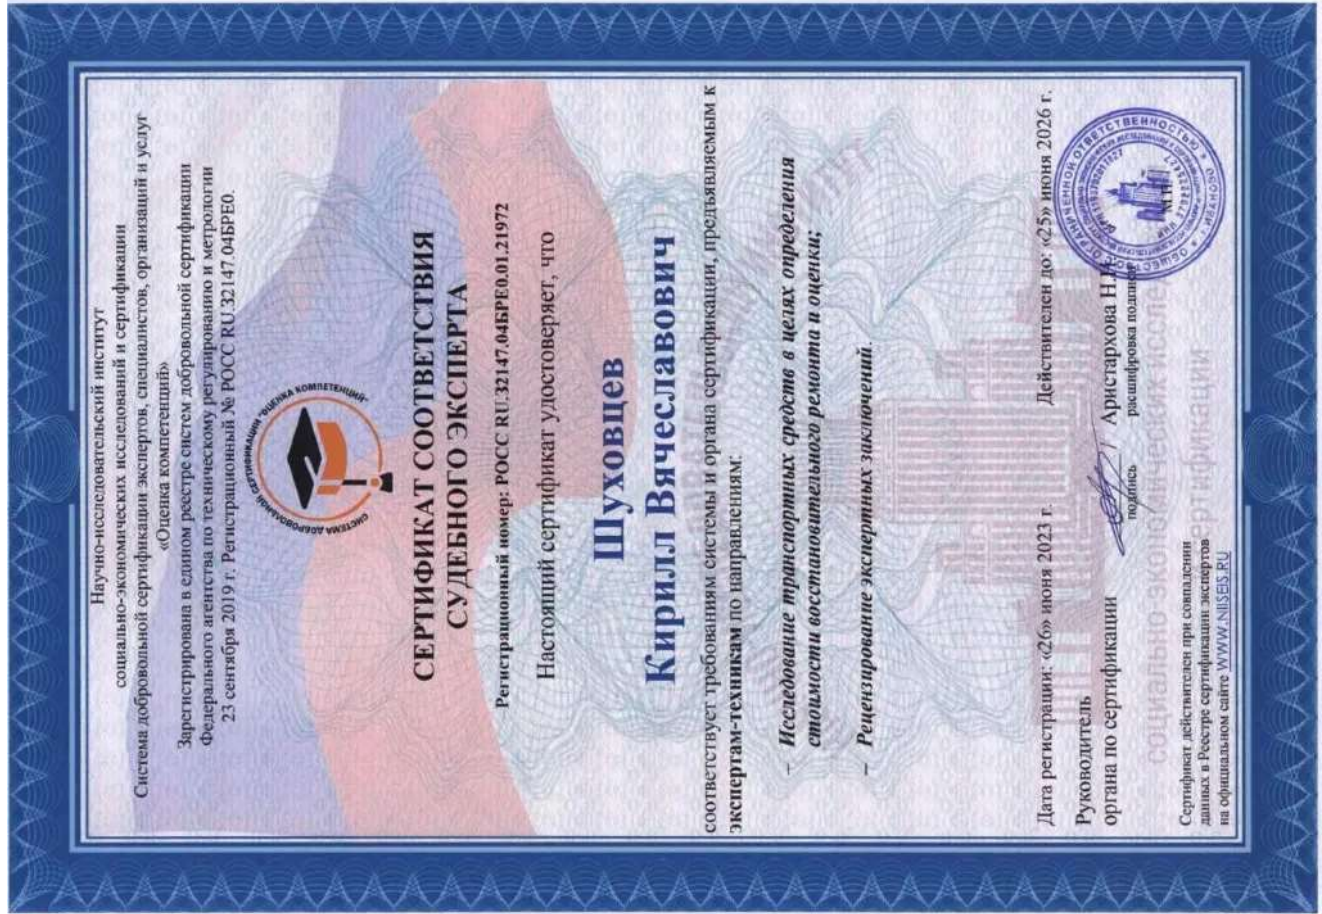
Научно-исследовательский институт
социально-экономических исследований и сертификации
Система добровольной сертификации экспертов, специалистов, организаций и услуг
«Оценка компетенций»

Зарегистрирована в едином реестре систем добровольной сертификации Федерального агентства по техническому регулированию и метрологии 23 сентября 2019 г. Регистрационный № РОСС RU.32147.04БРЕ0.

СИСТЕМА ДОБРОВОЛЬНОЙ СЕРТИФИКАЦИИ "ОЦЕНКА КОМПЕТЕНЦИЙ"

СЕРТИФИКАТ СООТВЕТСТВИЯ
СУДЕБНОГО ЭКСПЕРТА

Регистрационный номер: РОСС RU.32147.04БРЕ0.01.21972

Настоящий сертификат удостоверяет, что

Шуховцев
Кирилл Вячеславович

соответствует требованиям системы и органа сертификации, предъявляемым к экспертам-техникам по направлениям:

– Исследование транспортных средств в целях определения стоимости восстановительного ремонта и оценки;

– Рецензирование экспертных заключений.

Дата регистрации: «26» июня 2023 г.

Действителен до: «25» июня 2026 г.

Руководитель
органа по сертификации

подпись

Аристархова Н.И.
расшифровка подписи

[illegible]

Сертификат действителен при совпадении данных в Реестре сертификации экспертов на официальном сайте WWW.NIISEIS.RU

социально-экономических исследований и сертификации